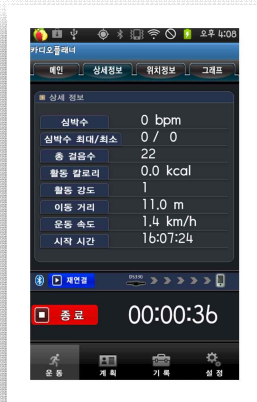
오후 4:08
카디오플래너
메인 | 상세정보 | 위치정보 | 그래프
상세 정보

| 심박수 | 0 bpm |
|---|---|
| 심박수 최대/최소 | 0 / 0 |
| 총 걸음수 | 22 |
| 활동 칼로리 | 0.0 kcal |
| 활동 강도 | 1 |
| 이동 거리 | 11.0 m |
| 운동 속도 | 1.4 km/h |
| 시작 시간 | 16:07:24 |

재연결
종료
00:00:36
운동 계획 기록 설정